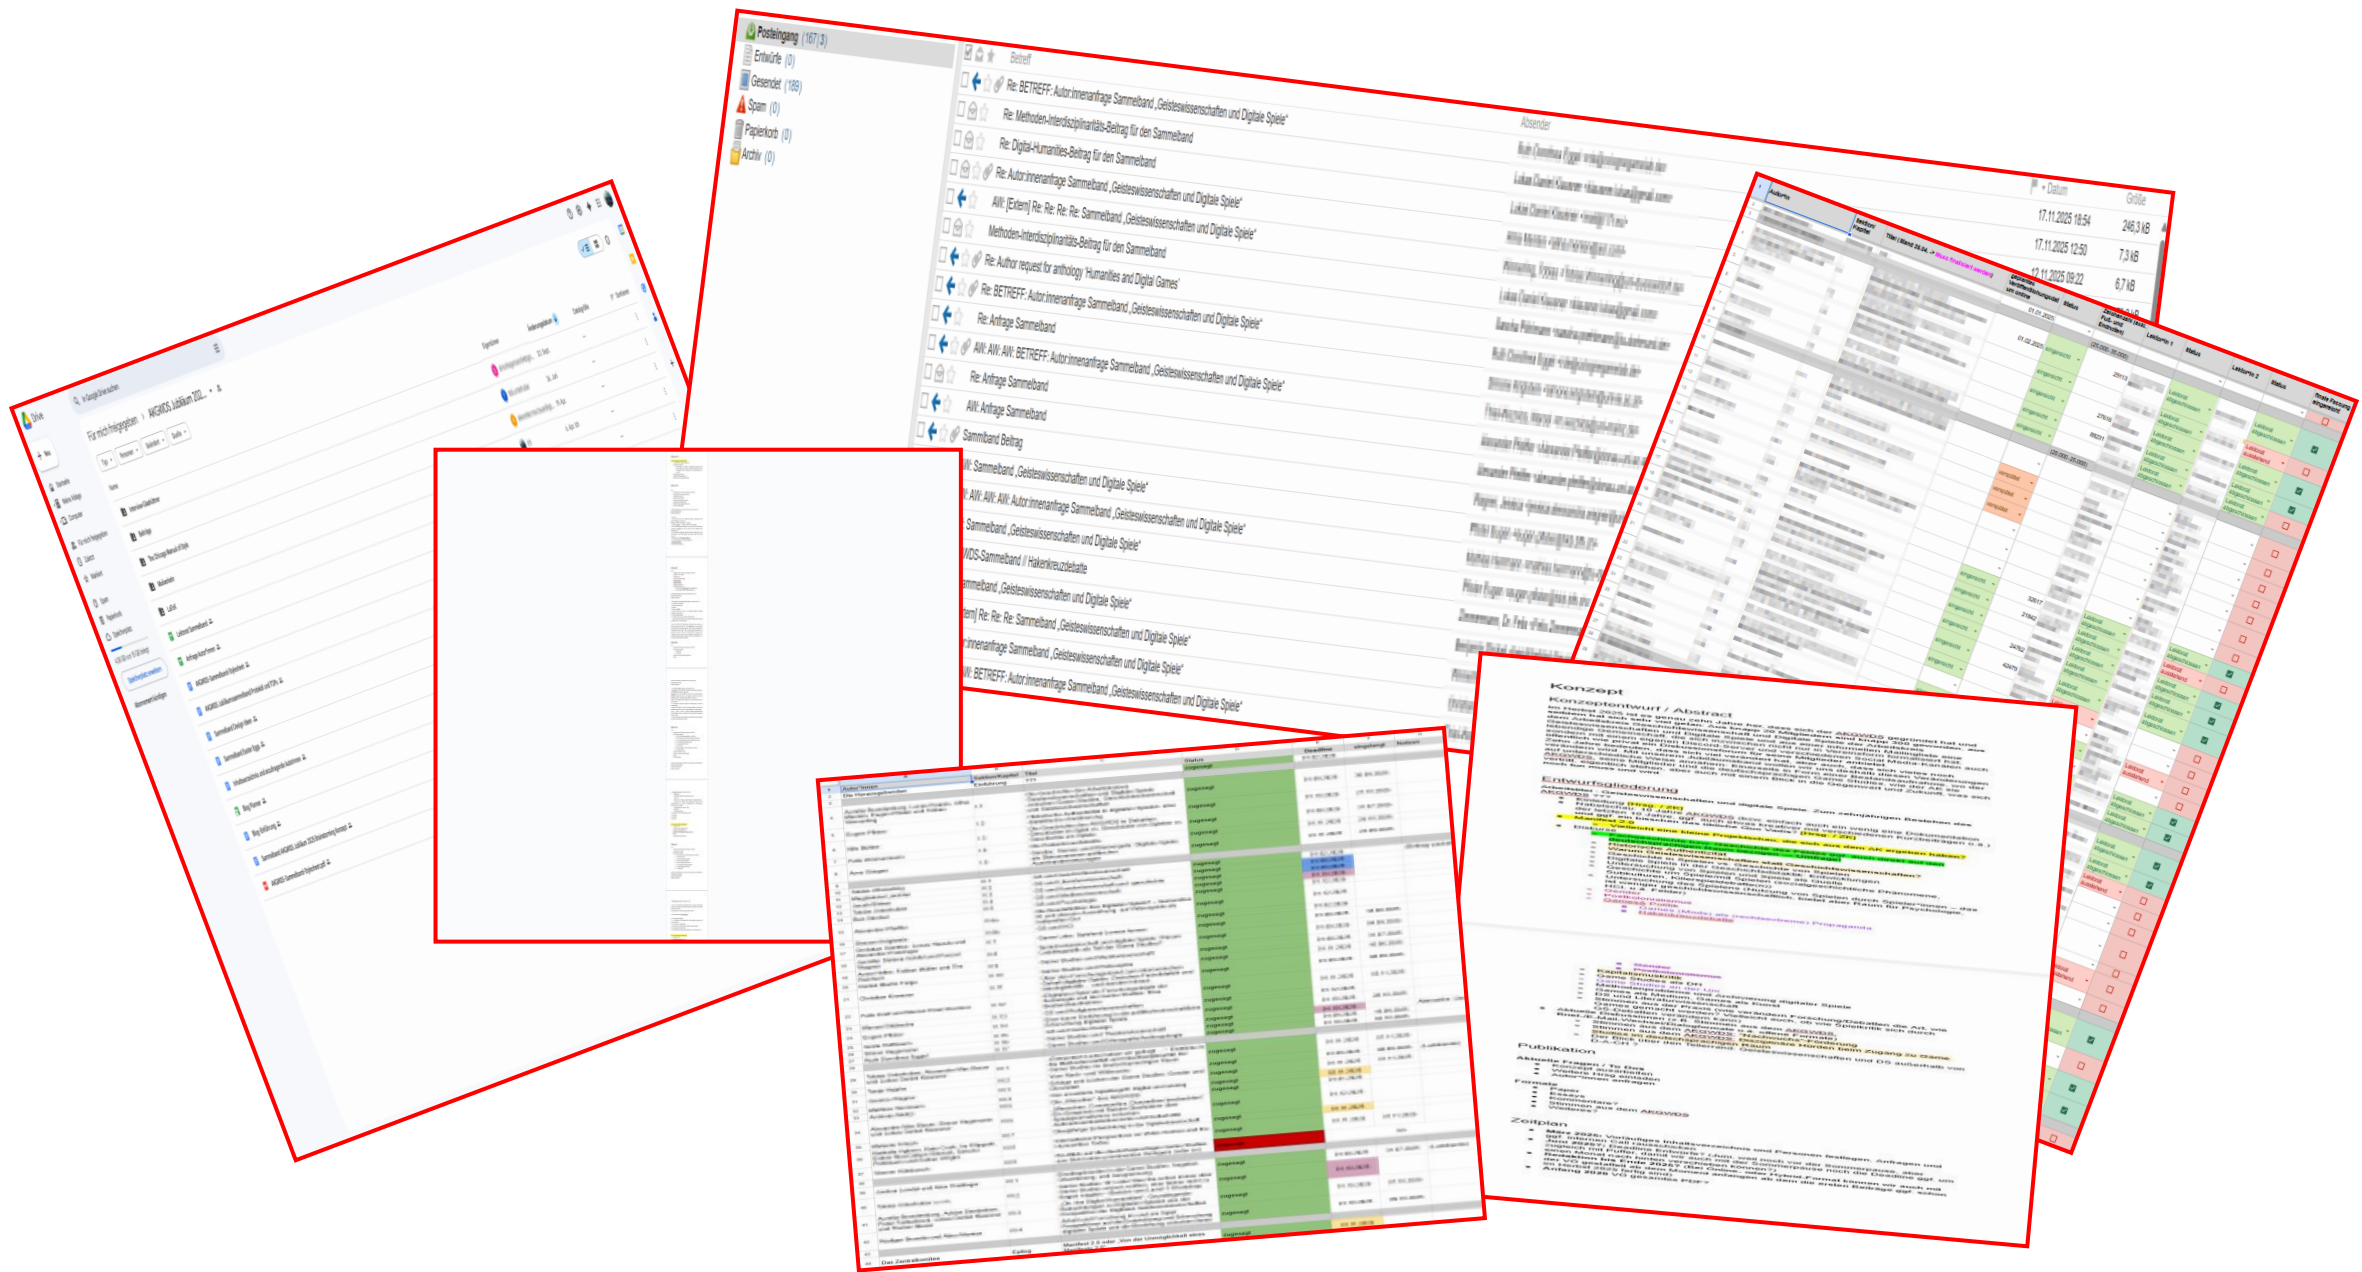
Posteingang (167|3)
Entwürfe (0)
Gesendet (189)
Spam (0)
Papierkorb (0)
Archiv (0)

Betreff
Absender
Datum
Größe

Re: BETREFF: Autor:innenanfrage Sammelband „Geisteswissenschaften und Digitale Spiele"
Re: Methoden-Interdisziplinaritäts-Beitrag für den Sammelband
Re: Digital-Humanities-Beitrag für den Sammelband
Re: Autor:innenanfrage Sammelband „Geisteswissenschaften und Digitale Spiele"
AW: [Extern] Re: Re: Re: Re: Sammelband „Geisteswissenschaften und Digitale Spiele"
Methoden-Interdisziplinaritäts-Beitrag für den Sammelband
Re: Author request for anthology 'Humanities and Digital Games'
Re: BETREFF: Autor:innenanfrage Sammelband „Geisteswissenschaften und Digitale Spiele"
Re: Anfrage Sammelband
AW: AW: AW: BETREFF: Autor:innenanfrage Sammelband „Geisteswissenschaften und Digitale Spiele"
Re: Anfrage Sammelband
AW: Anfrage Sammelband
Sammelband Beitrag
AW: Sammelband „Geisteswissenschaften und Digitale Spiele"
AW: AW: AW: Autor:innenanfrage Sammelband „Geisteswissenschaften und Digitale Spiele"
Sammelband „Geisteswissenschaften und Digitale Spiele"
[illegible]WDS-Sammelband // Hakenkreuzdebatte
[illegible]ammelband „Geisteswissenschaften und Digitale Spiele"
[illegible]tern] Re: Re: Re: Sammelband „Geisteswissenschaften und Digitale Spiele"
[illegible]:innenanfrage Sammelband „Geisteswissenschaften und Digitale Spiele"
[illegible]W: BETREFF: Autor:innenanfrage Sammelband „Geisteswissenschaften und Digitale Spiele"

17.11.2025 18:54 246,3 kB
17.11.2025 12:50 7,3 kB
12.11.2025 09:22 6,7 kB

Drive
Für mich freigegeben > AKGWDS Jubiläum 202...

Konzept
Konzeptentwurf / Abstract
Entwurfsgliederung
Publikation
Zeitplan

Autor*innen
Titel
Status
Deadline
eingelangt
Notizen
zugesagt